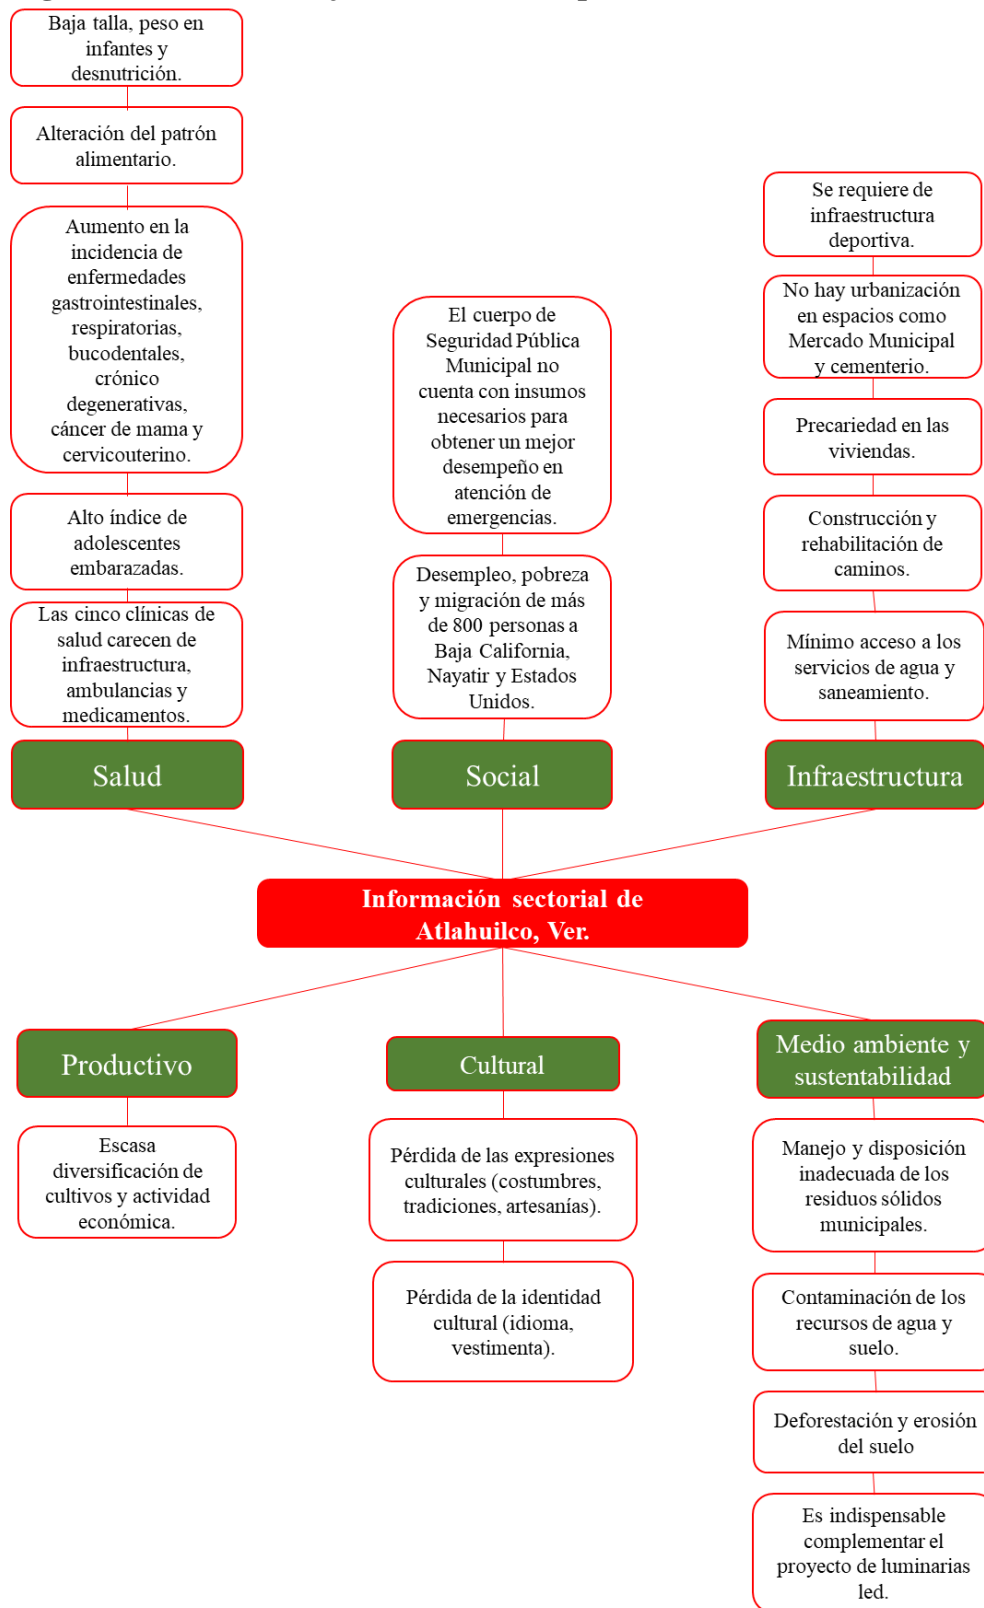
Baja talla, peso en infantes y desnutrición.

Alteración del patrón alimentario.

Aumento en la incidencia de enfermedades gastrointestinales, respiratorias, bucodentales, crónico degenerativas, cáncer de mama y cervicouterino.

Alto índice de adolescentes embarazadas.

Las cinco clínicas de salud carecen de infraestructura, ambulancias y medicamentos.

Salud

El cuerpo de Seguridad Pública Municipal no cuenta con insumos necesarios para obtener un mejor desempeño en atención de emergencias.

Desempleo, pobreza y migración de más de 800 personas a Baja California, Nayatir y Estados Unidos.

Social

Se requiere de infraestructura deportiva.

No hay urbanización en espacios como Mercado Municipal y cementerio.

Precariedad en las viviendas.

Construcción y rehabilitación de caminos.

Mínimo acceso a los servicios de agua y saneamiento.

Infraestructura

Información sectorial de Atlahuilco, Ver.

Productivo

Escasa diversificación de cultivos y actividad económica.

Cultural

Pérdida de las expresiones culturales (costumbres, tradiciones, artesanías).

Pérdida de la identidad cultural (idioma, vestimenta).

Medio ambiente y sustentabilidad

Manejo y disposición inadecuada de los residuos sólidos municipales.

Contaminación de los recursos de agua y suelo.

Deforestación y erosión del suelo

Es indispensable complementar el proyecto de luminarias led.